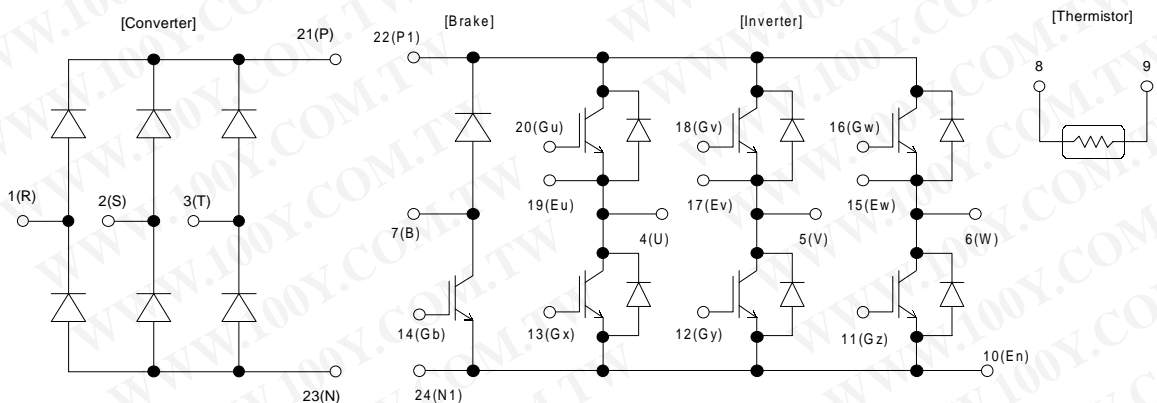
[Converter]

21(P)

1(R)

2(S)

3(T)

23(N)

[Brake]

22(P1)

7(B)

14(Gb)

24(N1)

[Inverter]

20(Gu)

19(Eu)

4(U)

13(Gx)

18(Gv)

17(Ev)

5(V)

12(Gy)

16(Gw)

15(Ew)

6(W)

11(Gz)

10(En)

[Thermistor]

8

9

WWW.100Y.COM.TW